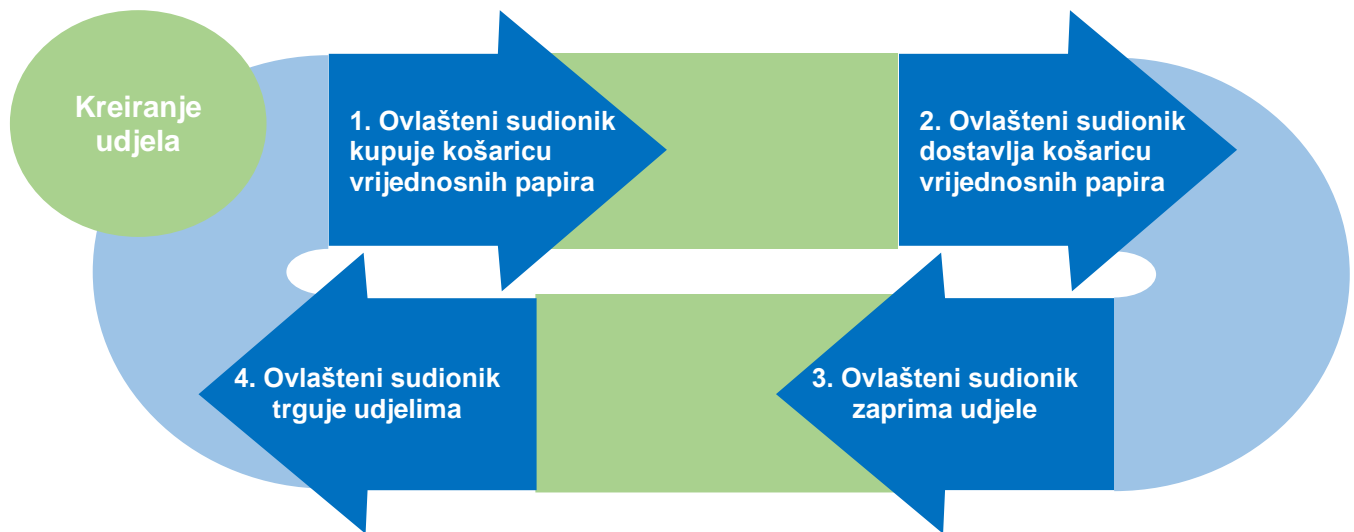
Kreiranje udjela

1. Ovlašteni sudionik kupuje košaricu vrijednosnih papira

2. Ovlašteni sudionik dostavlja košaricu vrijednosnih papira

3. Ovlašteni sudionik zaprima udjele

4. Ovlašteni sudionik trguje udjelima